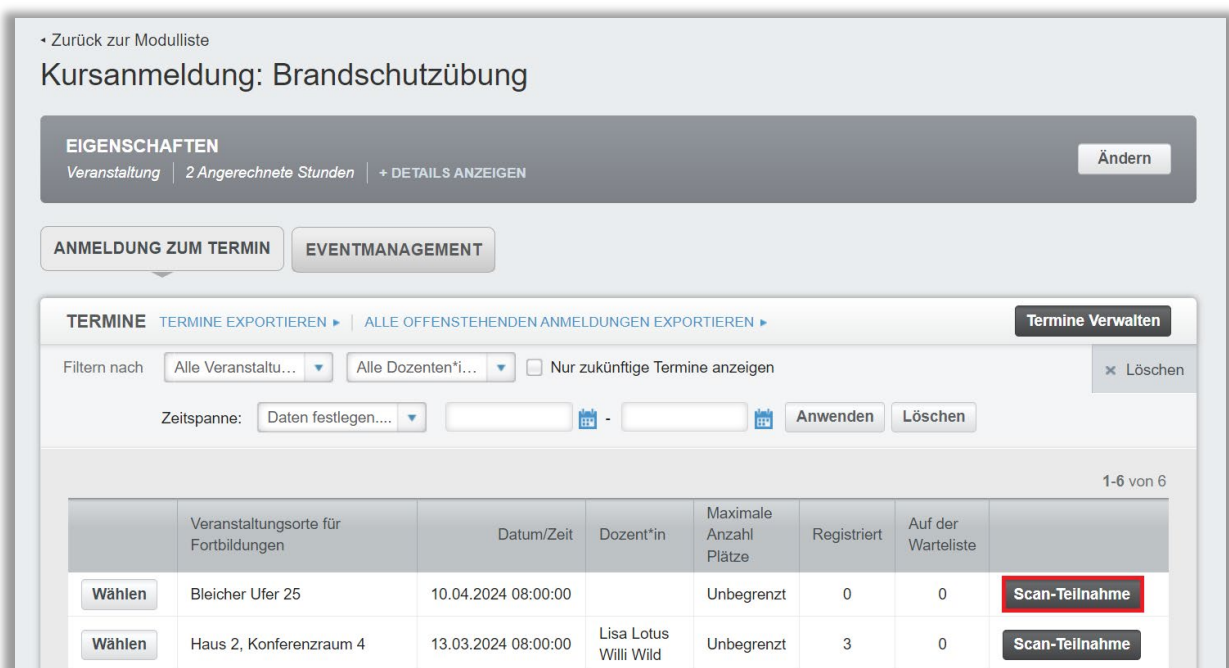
◂ Zurück zur Modulliste

Kursanmeldung: Brandschutzübung

EIGENSCHAFTEN

Veranstaltung | 2 Angerechnete Stunden | + DETAILS ANZEIGEN

Ändern

ANMELDUNG ZUM TERMIN

EVENTMANAGEMENT

TERMINE TERMINE EXPORTIEREN ▸ | ALLE OFFENSTEHENDEN ANMELDUNGEN EXPORTIEREN ▸

Termine Verwalten

Filtern nach Alle Veranstaltu... ▾ Alle Dozenten*i... ▾ Nur zukünftige Termine anzeigen

× Löschen

Zeitspanne: Daten festlegen.... ▾ - Anwenden Löschen

1-6 von 6

| | Veranstaltungsorte für Fortbildungen | Datum/Zeit | Dozent*in | Maximale Anzahl Plätze | Registriert | Auf der Warteliste | |
|---|---|---|---|---|---|---|---|
| Wählen | Bleicher Ufer 25 | 10.04.2024 08:00:00 | | Unbegrenzt | 0 | 0 | Scan-Teilnahme |
| Wählen | Haus 2, Konferenzraum 4 | 13.03.2024 08:00:00 | Lisa Lotus Willi Wild | Unbegrenzt | 3 | 0 | Scan-Teilnahme |